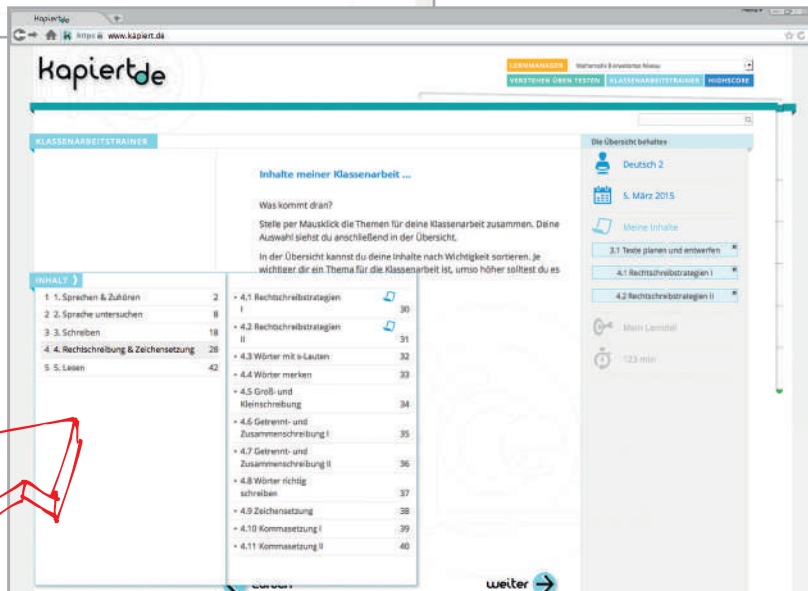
Kapiert.de

https www.kapiert.de

kapiert.de

LERNMANAGER

VERSTEHEN ÜBEN TESTEN KLASSENARBEITSTRAINER HIGHSCORE

KLASSENARBEITSTRAINER

Inhalte meiner Klassenarbeit ...

Was kommt dran?

Stelle per Mausklick die Themen für deine Klassenarbeit zusammen. Deine Auswahl siehst du anschließend in der Übersicht.

In der Übersicht kannst du deine Inhalte nach Wichtigkeit sortieren. Je wichtiger dir ein Thema für die Klassenarbeit ist, umso höher solltest du es

Die Übersicht behalten

Deutsch 2

5. März 2015

Meine Inhalte

3.1 Texte planen und entwerfen

4.1 Rechtschreibstrategien I

4.2 Rechtschreibstrategien II

Mein Lernziel

123 min

INHALT

| | | |
|---|---|---|
| 1 | 1. Sprechen & Zuhören | 2 |
| 2 | 2. Sprache untersuchen | 8 |
| 3 | 3. Schreiben | 18 |
| 4 | 4. Rechtschreibung & Zeichensetzung | 28 |
| 5 | 5. Lesen | 42 |

| | |
|---|---|
| 4.1 Rechtschreibstrategien I | 30 |
| 4.2 Rechtschreibstrategien II | 31 |
| 4.3 Wörter mit s-Lauten | 32 |
| 4.4 Wörter merken | 33 |
| 4.5 Groß- und Kleinschreibung | 34 |
| 4.6 Getrennt- und Zusammenschreibung I | 35 |
| 4.7 Getrennt- und Zusammenschreibung II | 36 |
| 4.8 Wörter richtig schreiben | 37 |
| 4.9 Zeichensetzung | 38 |
| 4.10 Kommasetzung I | 39 |
| 4.11 Kommasetzung II | 40 |

weiter